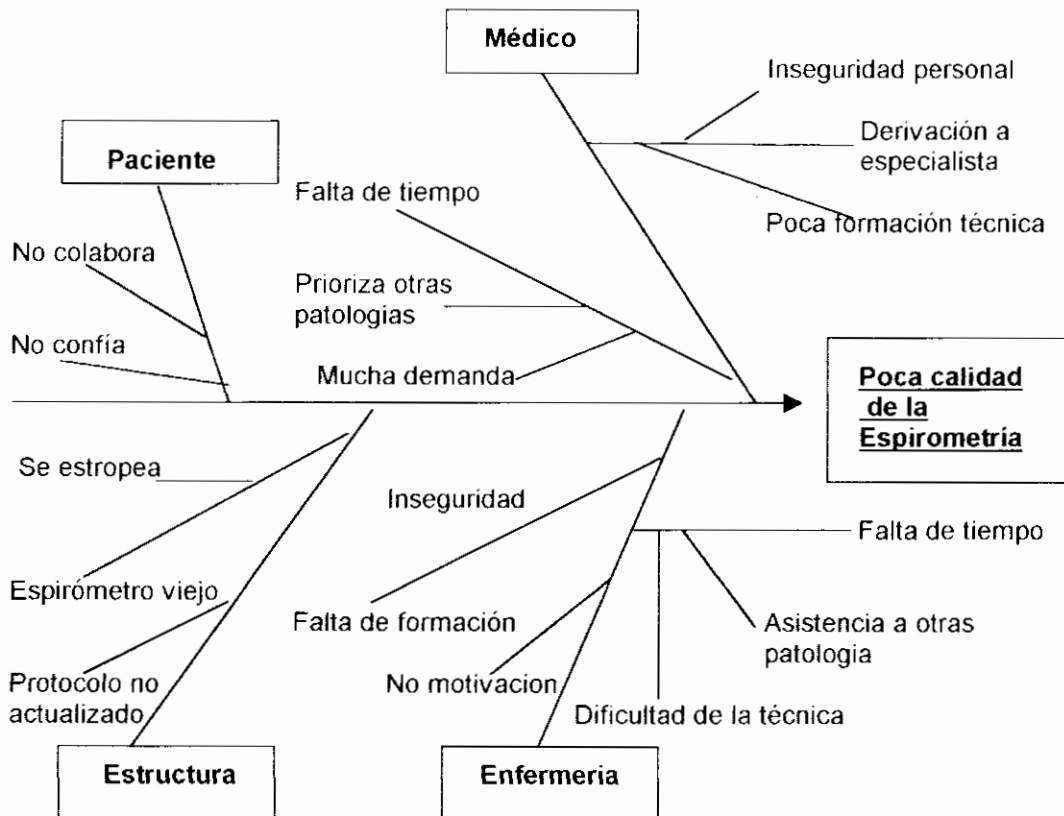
Médico

Inseguridad personal

Derivación a especialista

Poca formación técnica

Paciente

Falta de tiempo

No colabora

Prioriza otras patologias

No confía

Mucha demanda

Poca calidad de la Espirometría

Se estropea

Inseguridad

Falta de tiempo

Espirómetro viejo

Falta de formación

Asistencia a otras patologia

Protocolo no actualizado

No motivacion

Dificultad de la técnica

Estructura

Enfermeria